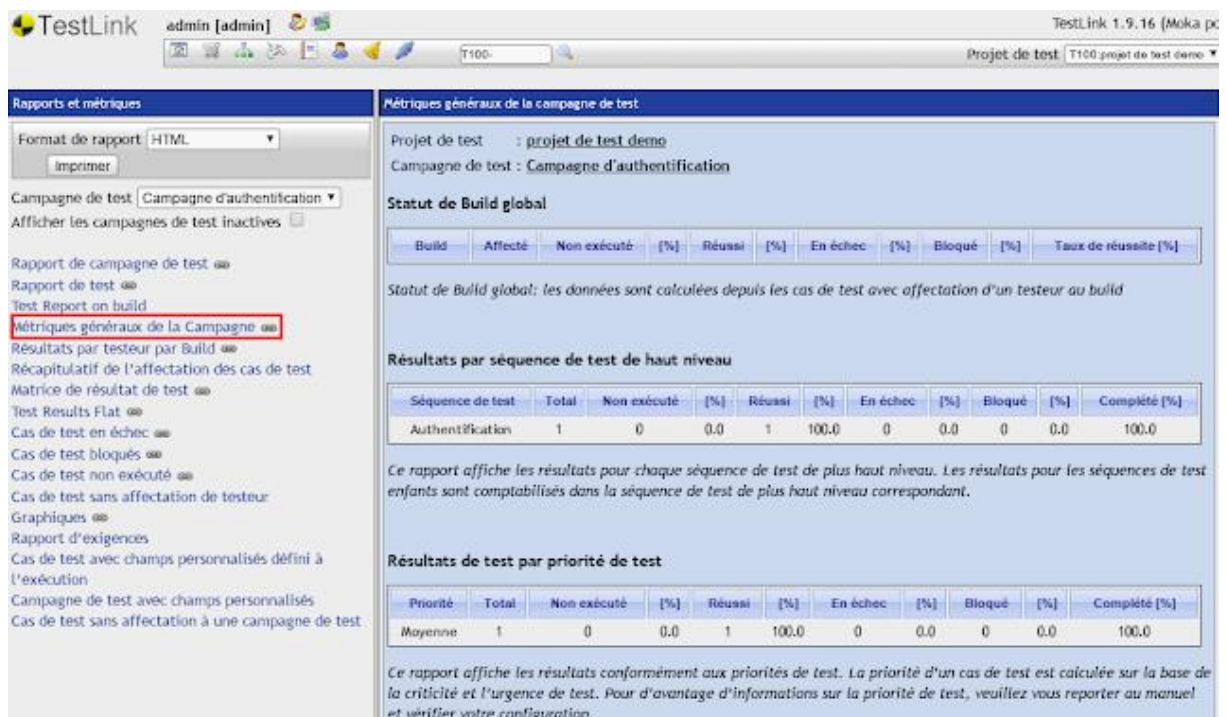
TestLink admin [admin]

T100-

TestLink 1.9.16 (Moka p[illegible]

Projet de test T100:projet de test demo

Rapports et métriques

Format de rapport HTML

Imprimer

Campagne de test Campagne d'authentification

Afficher les campagnes de test inactives

Rapport de campagne de test
Rapport de test
Test Report on build
Métriques généraux de la Campagne
Résultats par testeur par Build
Récapitulatif de l'affectation des cas de test
Matrice de résultat de test
Test Results Flat
Cas de test en échec
Cas de test bloqués
Cas de test non exécuté
Cas de test sans affectation de testeur
Graphiques
Rapport d'exigences
Cas de test avec champs personnalisés défini à l'exécution
Campagne de test avec champs personnalisés
Cas de test sans affectation à une campagne de test

Métriques généraux de la campagne de test

Projet de test : projet de test demo
Campagne de test : Campagne d'authentification

Statut de Build global

| Build | Affecté | Non exécuté | [%] | Réussi | [%] | En échec | [%] | Bloqué | [%] | Taux de réussite [%] |
|---|---|---|---|---|---|---|---|---|---|---|

Statut de Build global: les données sont calculées depuis les cas de test avec affectation d'un testeur au build

Résultats par séquence de test de haut niveau

| Séquence de test | Total | Non exécuté | [%] | Réussi | [%] | En échec | [%] | Bloqué | [%] | Complété [%] |
|---|---|---|---|---|---|---|---|---|---|---|
| Authentification | 1 | 0 | 0.0 | 1 | 100.0 | 0 | 0.0 | 0 | 0.0 | 100.0 |

Ce rapport affiche les résultats pour chaque séquence de test de plus haut niveau. Les résultats pour les séquences de test enfants sont comptabilisés dans la séquence de test de plus haut niveau correspondant.

Résultats de test par priorité de test

| Priorité | Total | Non exécuté | [%] | Réussi | [%] | En échec | [%] | Bloqué | [%] | Complété [%] |
|---|---|---|---|---|---|---|---|---|---|---|
| Moyenne | 1 | 0 | 0.0 | 1 | 100.0 | 0 | 0.0 | 0 | 0.0 | 100.0 |

Ce rapport affiche les résultats conformément aux priorités de test. La priorité d'un cas de test est calculée sur la base de la criticité et l'urgence de test. Pour d'avantage d'informations sur la priorité de test, veuillez vous reporter au manuel et vérifier votre configuration.